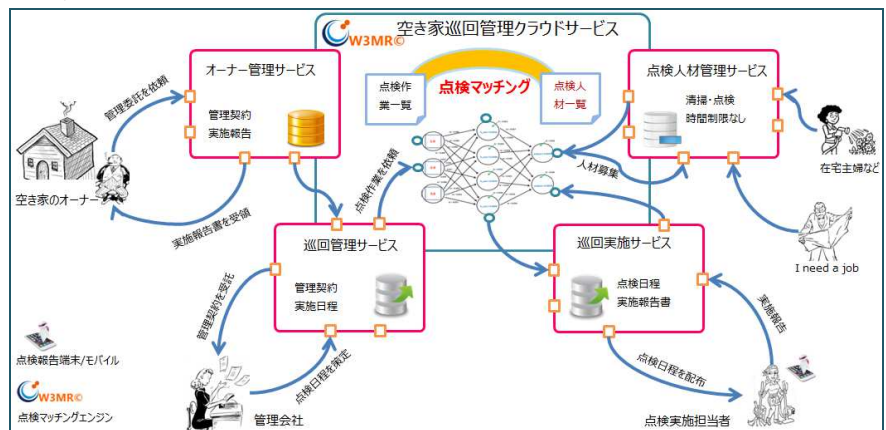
W3MR©
空き家巡回管理クラウドサービス

オーナー管理サービス
管理契約
実施報告

点検作業一覧
点検マッチング
点検人材一覧

点検人材管理サービス
清掃・点検
時間制限なし

管理委託を依頼
空き家のオーナー
実施報告書を受領

点検作業を依頼
人材募集
在宅主婦など

巡回管理サービス
管理契約
実施日程

巡回実施サービス
点検日程
実施報告書

I need a job

管理契約を受託
点検日程を策定
管理会社

点検報告端末/モバイル
W3MR©
点検マッチングエンジン

点検日程を配布
実施報告
点検実施担当者